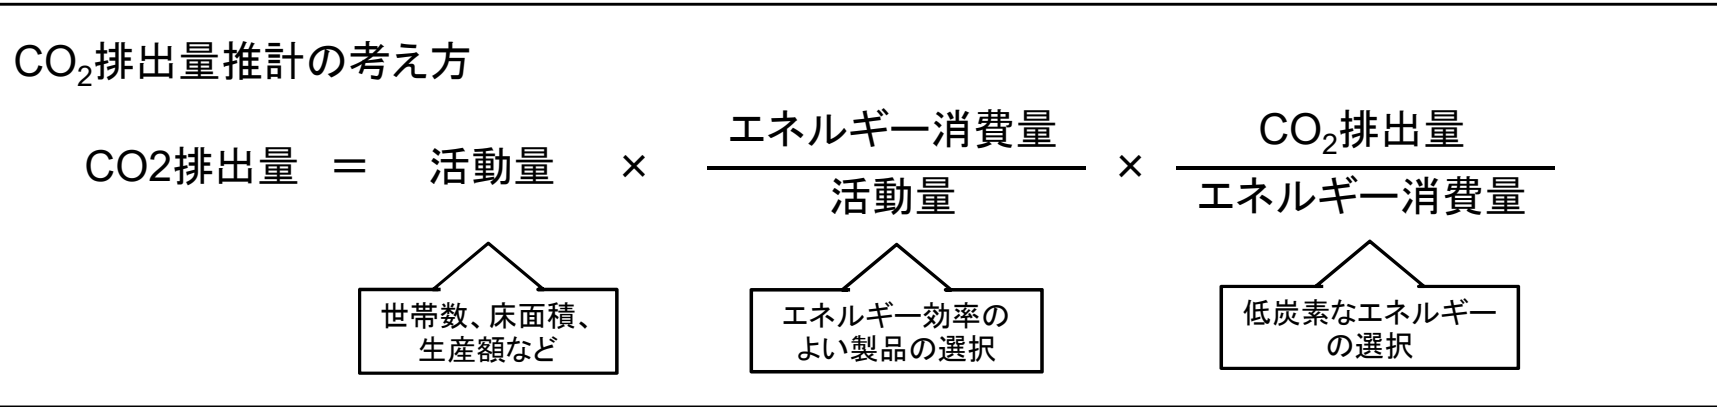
$CO_2$排出量推計の考え方

CO2排出量 ＝ 活動量 × $\frac{エネルギー消費量}{活動量}$ × $\frac{CO_2排出量}{エネルギー消費量}$

世帯数、床面積、生産額など

エネルギー効率のよい製品の選択

低炭素なエネルギーの選択